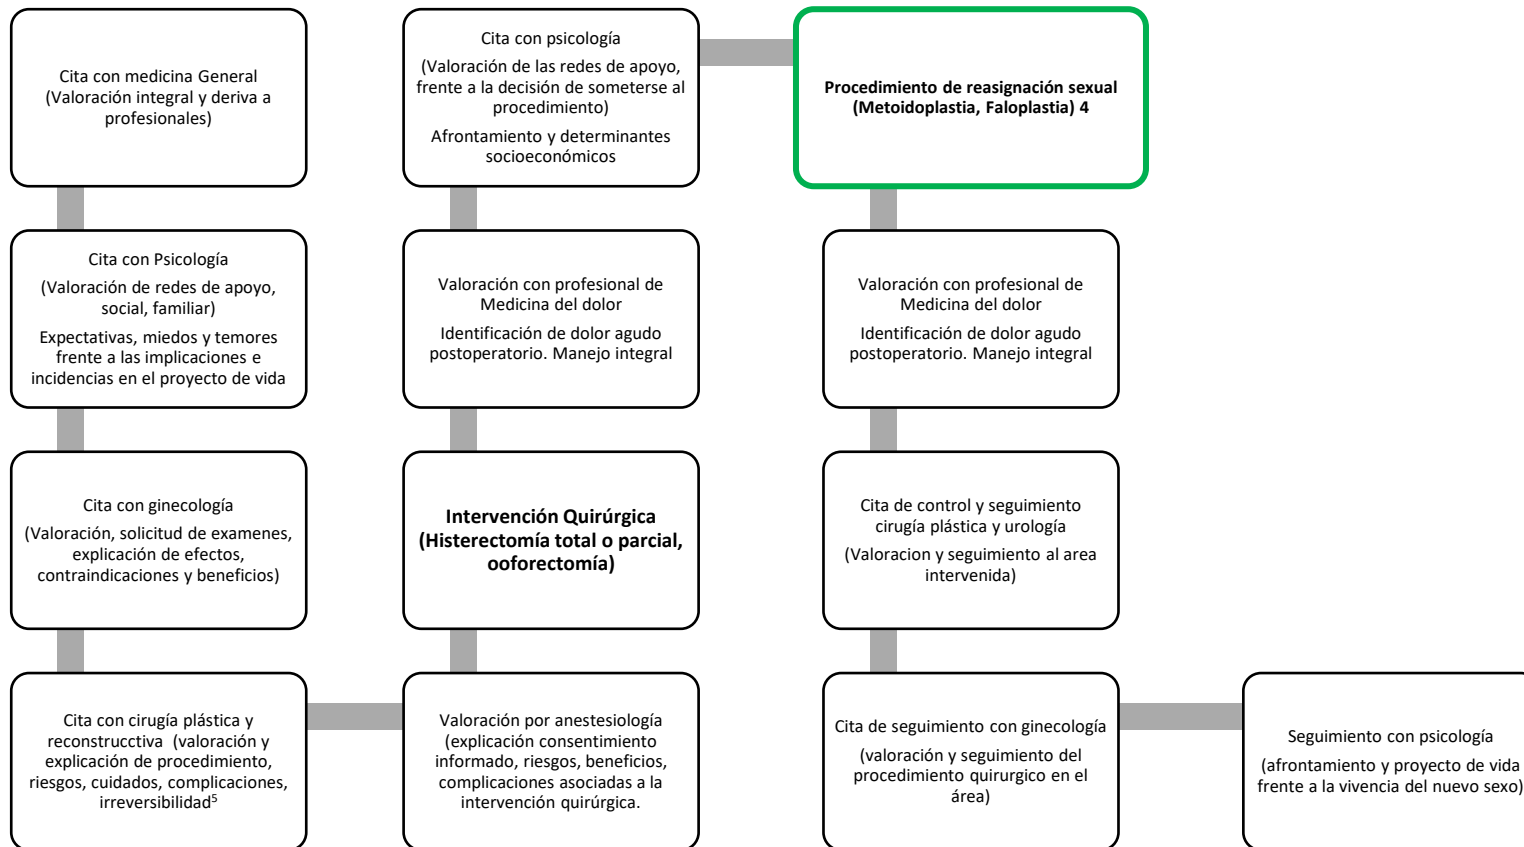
Cita con medicina General (Valoración integral y deriva a profesionales)

Cita con Psicología

(Valoración de redes de apoyo, social, familiar)

Expectativas, miedos y temores frente a las implicaciones e incidencias en el proyecto de vida

Cita con ginecología

(Valoración, solicitud de examenes, explicación de efectos, contraindicaciones y beneficios)

Cita con cirugía plástica y reconstrucctiva (valoración y explicación de procedimiento, riesgos, cuidados, complicaciones, irreversibilidad$^5$

Cita con psicología

(Valoración de las redes de apoyo, frente a la decisión de someterse al procedimiento)

Afrontamiento y determinantes socioeconómicos

Valoración con profesional de Medicina del dolor

Identificación de dolor agudo postoperatorio. Manejo integral

**Intervención Quirúrgica (Histerectomía total o parcial, ooforectomía)**

Valoración por anestesiología (explicación consentimiento informado, riesgos, beneficios, complicaciones asociadas a la intervención quirúrgica.

**Procedimiento de reasignación sexual (Metoidoplastia, Faloplastia) 4**

Valoración con profesional de Medicina del dolor

Identificación de dolor agudo postoperatorio. Manejo integral

Cita de control y seguimiento cirugía plástica y urología

(Valoracion y seguimiento al area intervenida)

Cita de seguimiento con ginecología

(valoración y seguimiento del procedimiento quirurgico en el área)

Seguimiento con psicología

(afrontamiento y proyecto de vida frente a la vivencia del nuevo sexo)